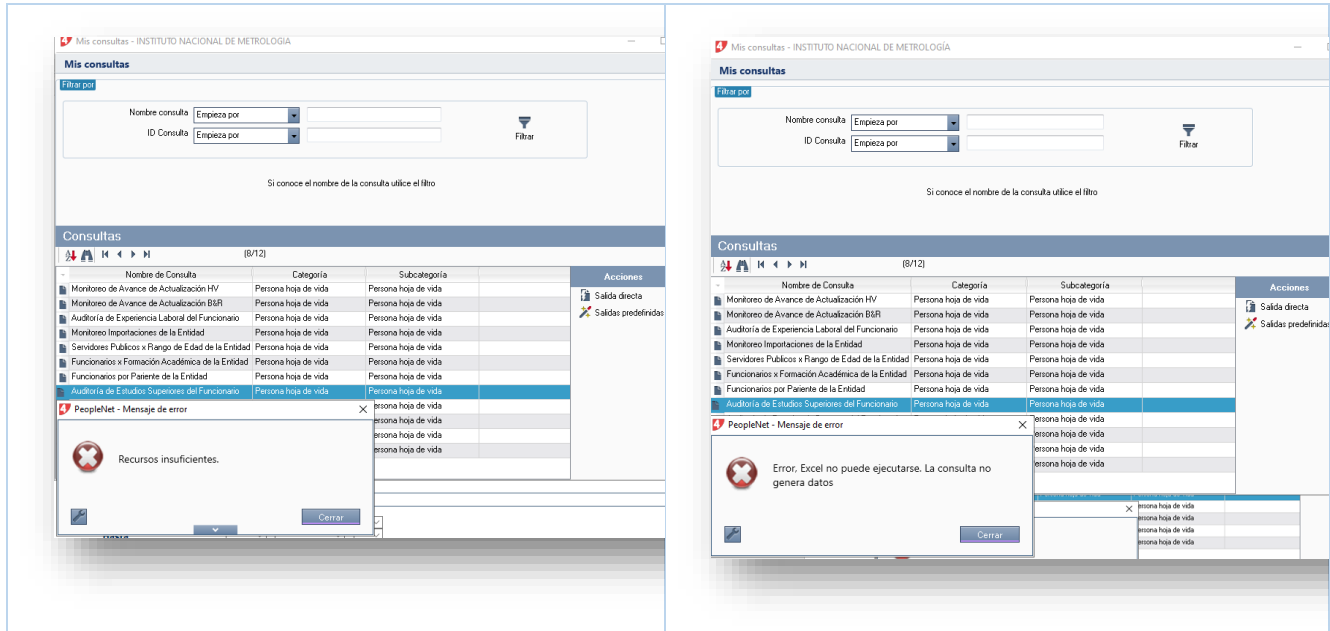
Mis consultas - INSTITUTO NACIONAL DE METROLOGÍA

Mis consultas

Filtrar por

Nombre consulta Empieza por
ID Consulta Empieza por

Filtrar

Si conoce el nombre de la consulta utilice el filtro

Consultas

(8/12)

| Nombre de Consulta | Categoría | Subcategoría |
|---|---|---|
| Monitoreo de Avance de Actualización HV | Persona hoja de vida | Persona hoja de vida |
| Monitoreo de Avance de Actualización B&R | Persona hoja de vida | Persona hoja de vida |
| Auditoría de Experiencia Laboral del Funcionario | Persona hoja de vida | Persona hoja de vida |
| Monitoreo Importaciones de la Entidad | Persona hoja de vida | Persona hoja de vida |
| Servidores Publicos x Rango de Edad de la Entidad | Persona hoja de vida | Persona hoja de vida |
| Funcionarios x Formación Académica de la Entidad | Persona hoja de vida | Persona hoja de vida |
| Funcionarios por Pariente de la Entidad | Persona hoja de vida | Persona hoja de vida |
| Auditoría de Estudios Superiores del Funcionario | Persona hoja de vida | Persona hoja de vida |
| | | Persona hoja de vida |
| | | Persona hoja de vida |
| | | Persona hoja de vida |
| | | Persona hoja de vida |

Acciones
Salida directa
Salidas predefinidas

PeopleNet - Mensaje de error

Recursos insuficientes.

Cerrar

Mis consultas - INSTITUTO NACIONAL DE METROLOGÍA

Mis consultas

Filtrar por

Nombre consulta Empieza por
ID Consulta Empieza por

Filtrar

Si conoce el nombre de la consulta utilice el filtro

Consultas

(8/12)

| Nombre de Consulta | Categoría | Subcategoría |
|---|---|---|
| Monitoreo de Avance de Actualización HV | Persona hoja de vida | Persona hoja de vida |
| Monitoreo de Avance de Actualización B&R | Persona hoja de vida | Persona hoja de vida |
| Auditoría de Experiencia Laboral del Funcionario | Persona hoja de vida | Persona hoja de vida |
| Monitoreo Importaciones de la Entidad | Persona hoja de vida | Persona hoja de vida |
| Servidores Publicos x Rango de Edad de la Entidad | Persona hoja de vida | Persona hoja de vida |
| Funcionarios x Formación Académica de la Entidad | Persona hoja de vida | Persona hoja de vida |
| Funcionarios por Pariente de la Entidad | Persona hoja de vida | Persona hoja de vida |
| Auditoría de Estudios Superiores del Funcionario | Persona hoja de vida | Persona hoja de vida |
| | | Persona hoja de vida |
| | | Persona hoja de vida |
| | | Persona hoja de vida |
| | | Persona hoja de vida |

Acciones
Salida directa
Salidas predefinidas

PeopleNet - Mensaje de error

Error, Excel no puede ejecutarse. La consulta no genera datos

Cerrar

Persona hoja de vida
Persona hoja de vida
Persona hoja de vida
Persona hoja de vida